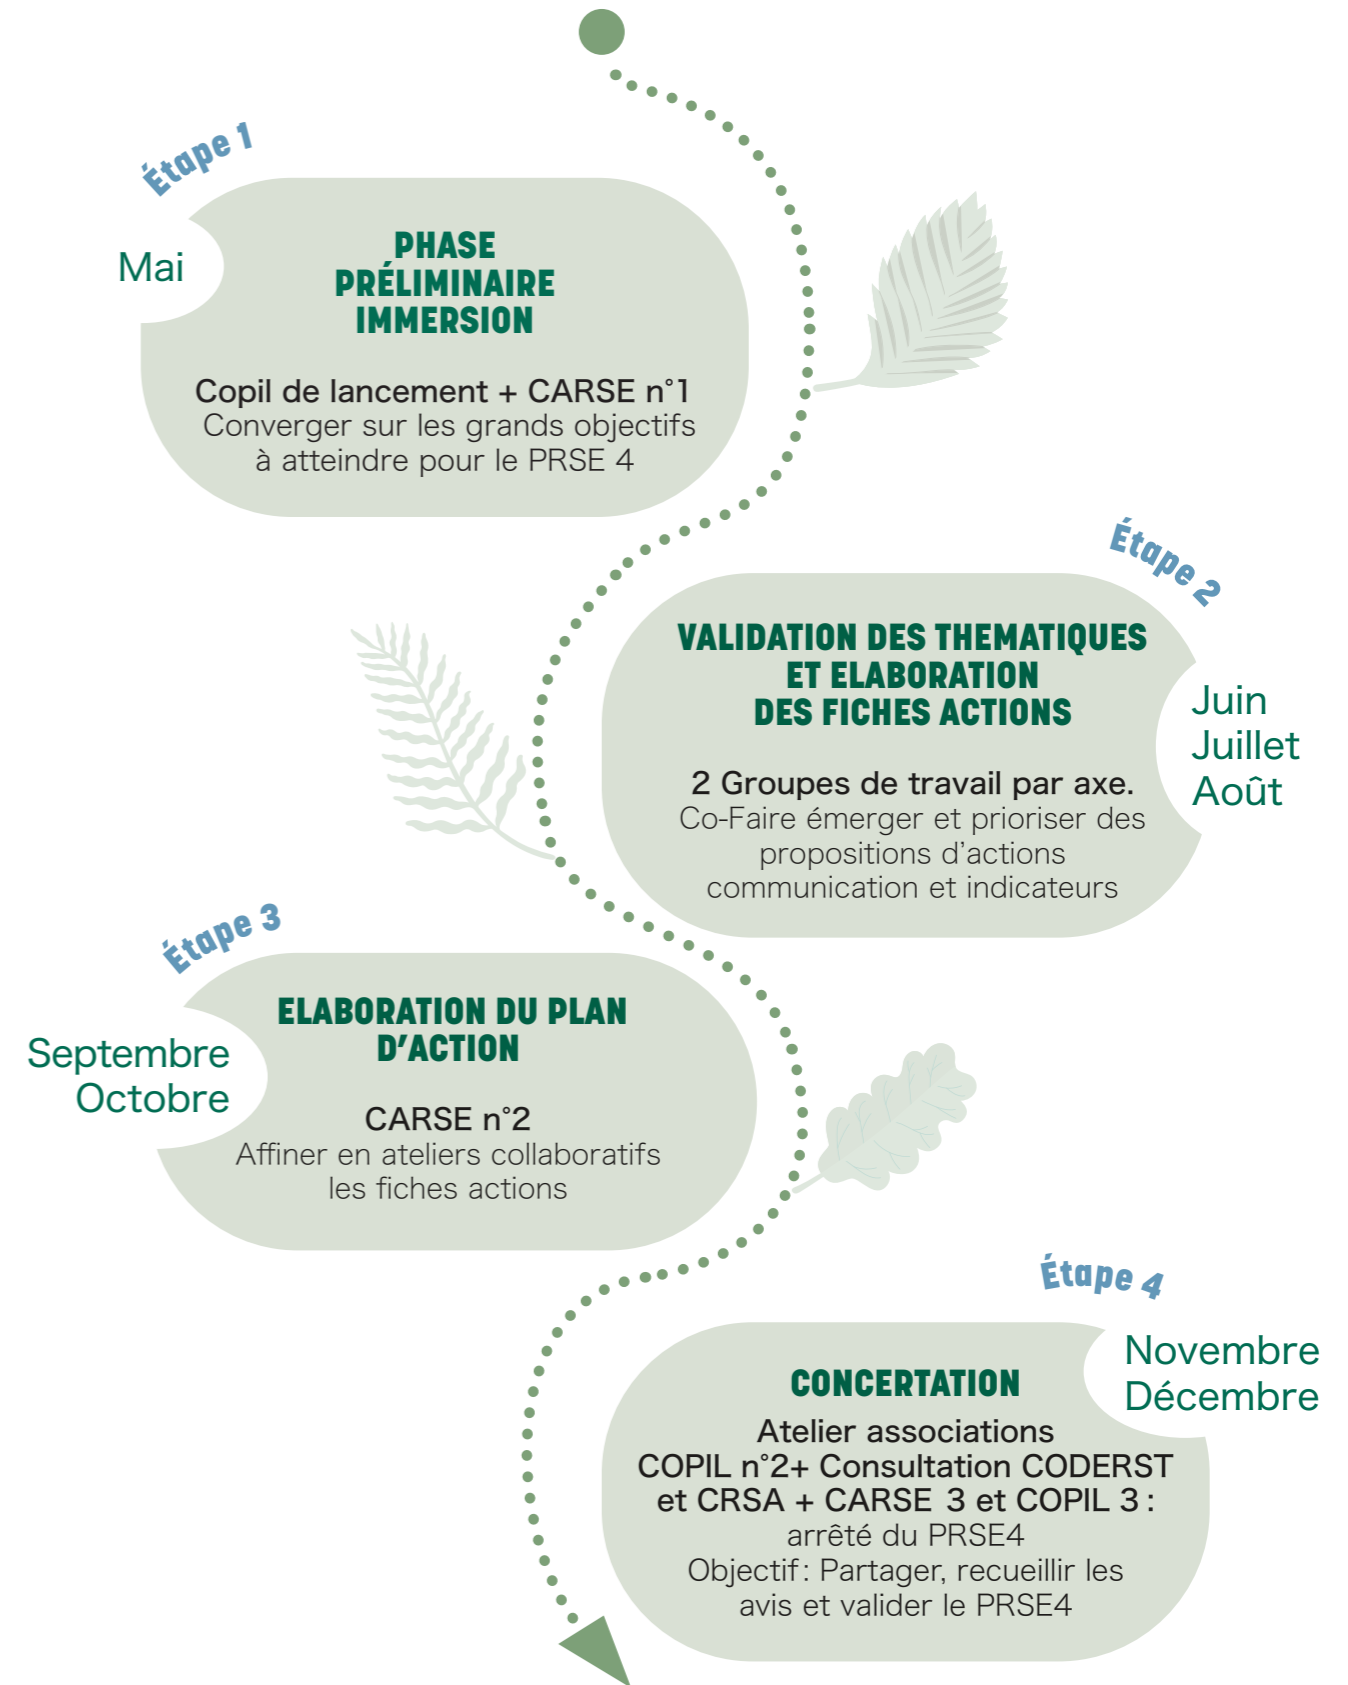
Étape 1

Mai

PHASE PRÉLIMINAIRE IMMERSION

Copil de lancement + CARSE n°1
Converger sur les grands objectifs à atteindre pour le PRSE 4

Étape 2

VALIDATION DES THEMATIQUES ET ELABORATION DES FICHES ACTIONS

Juin
Juillet
Août

2 Groupes de travail par axe.
Co-Faire émerger et prioriser des propositions d'actions communication et indicateurs

Étape 3

Septembre
Octobre

ELABORATION DU PLAN D'ACTION

CARSE n°2
Affiner en ateliers collaboratifs les fiches actions

Étape 4

Novembre
Décembre

CONCERTATION

Atelier associations
COPIL n°2+ Consultation CODERST et CRSA + CARSE 3 et COPIL 3 :
arrêté du PRSE4
Objectif : Partager, recueillir les avis et valider le PRSE4